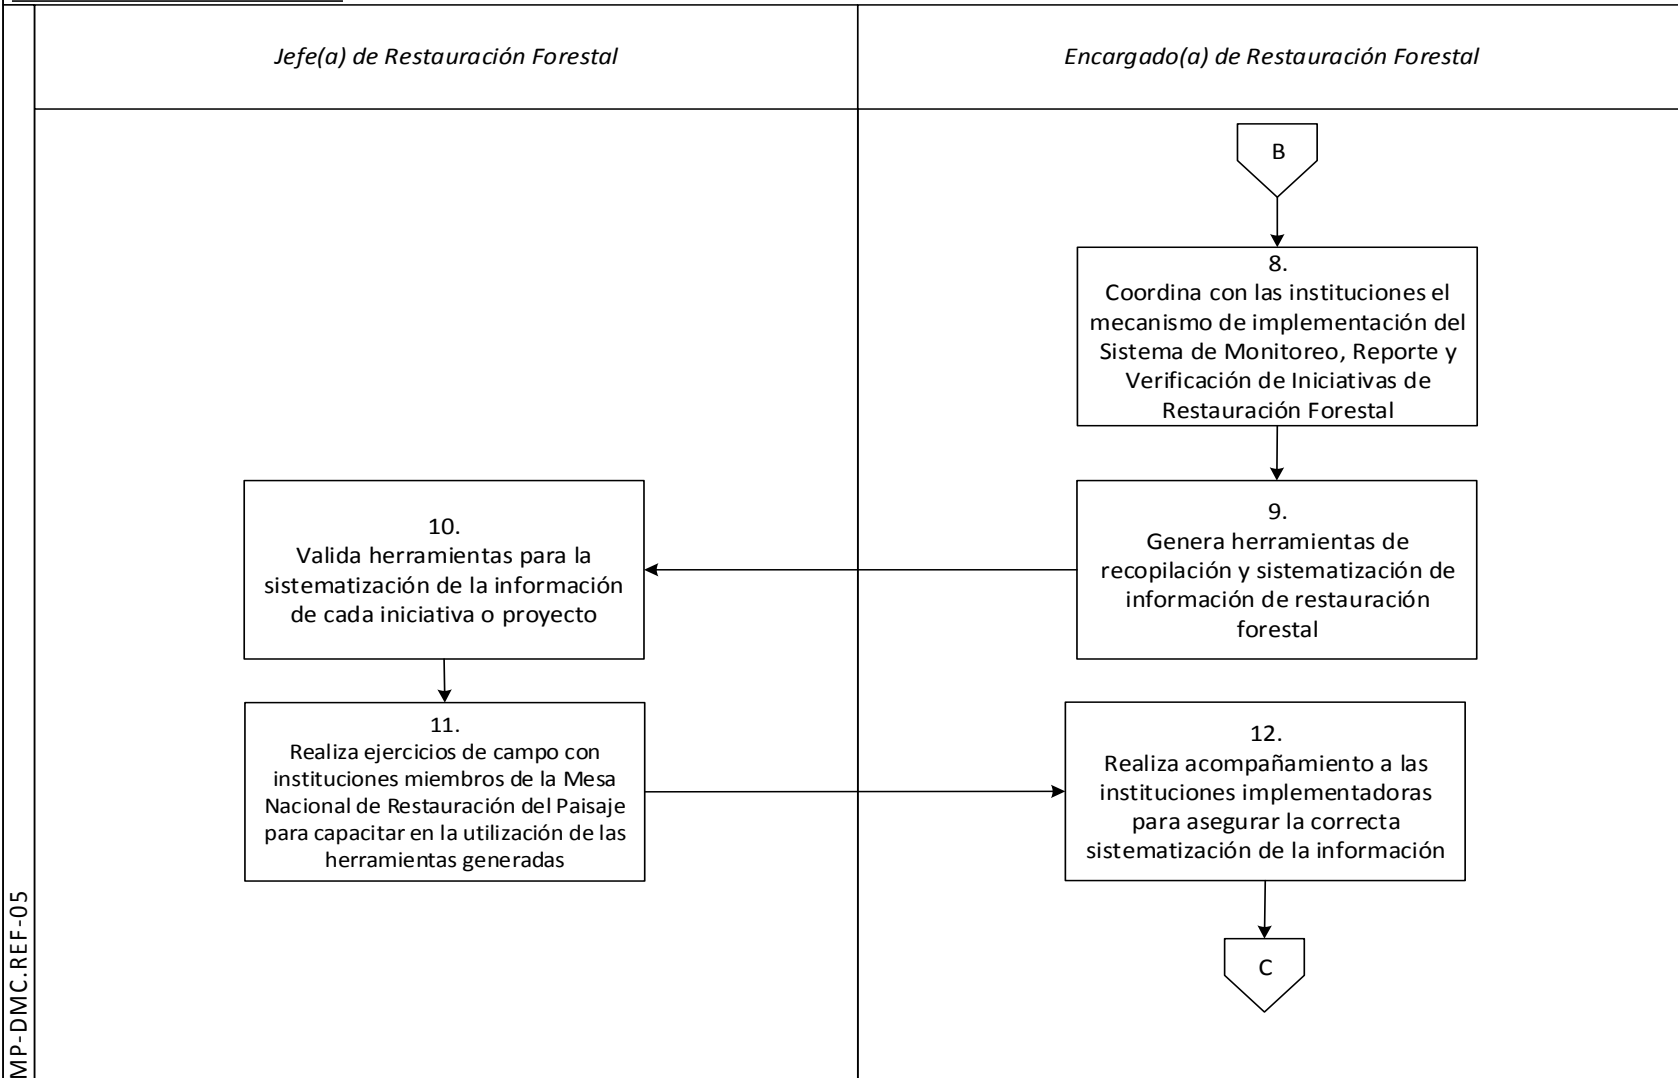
MP-DMC.REF-05

Jefe(a) de Restauración Forestal

Encargado(a) de Restauración Forestal

B

8.
Coordina con las instituciones el mecanismo de implementación del Sistema de Monitoreo, Reporte y Verificación de Iniciativas de Restauración Forestal

9.
Genera herramientas de recopilación y sistematización de información de restauración forestal

10.
Valida herramientas para la sistematización de la información de cada iniciativa o proyecto

11.
Realiza ejercicios de campo con instituciones miembros de la Mesa Nacional de Restauración del Paisaje para capacitar en la utilización de las herramientas generadas

12.
Realiza acompañamiento a las instituciones implementadoras para asegurar la correcta sistematización de la información

C